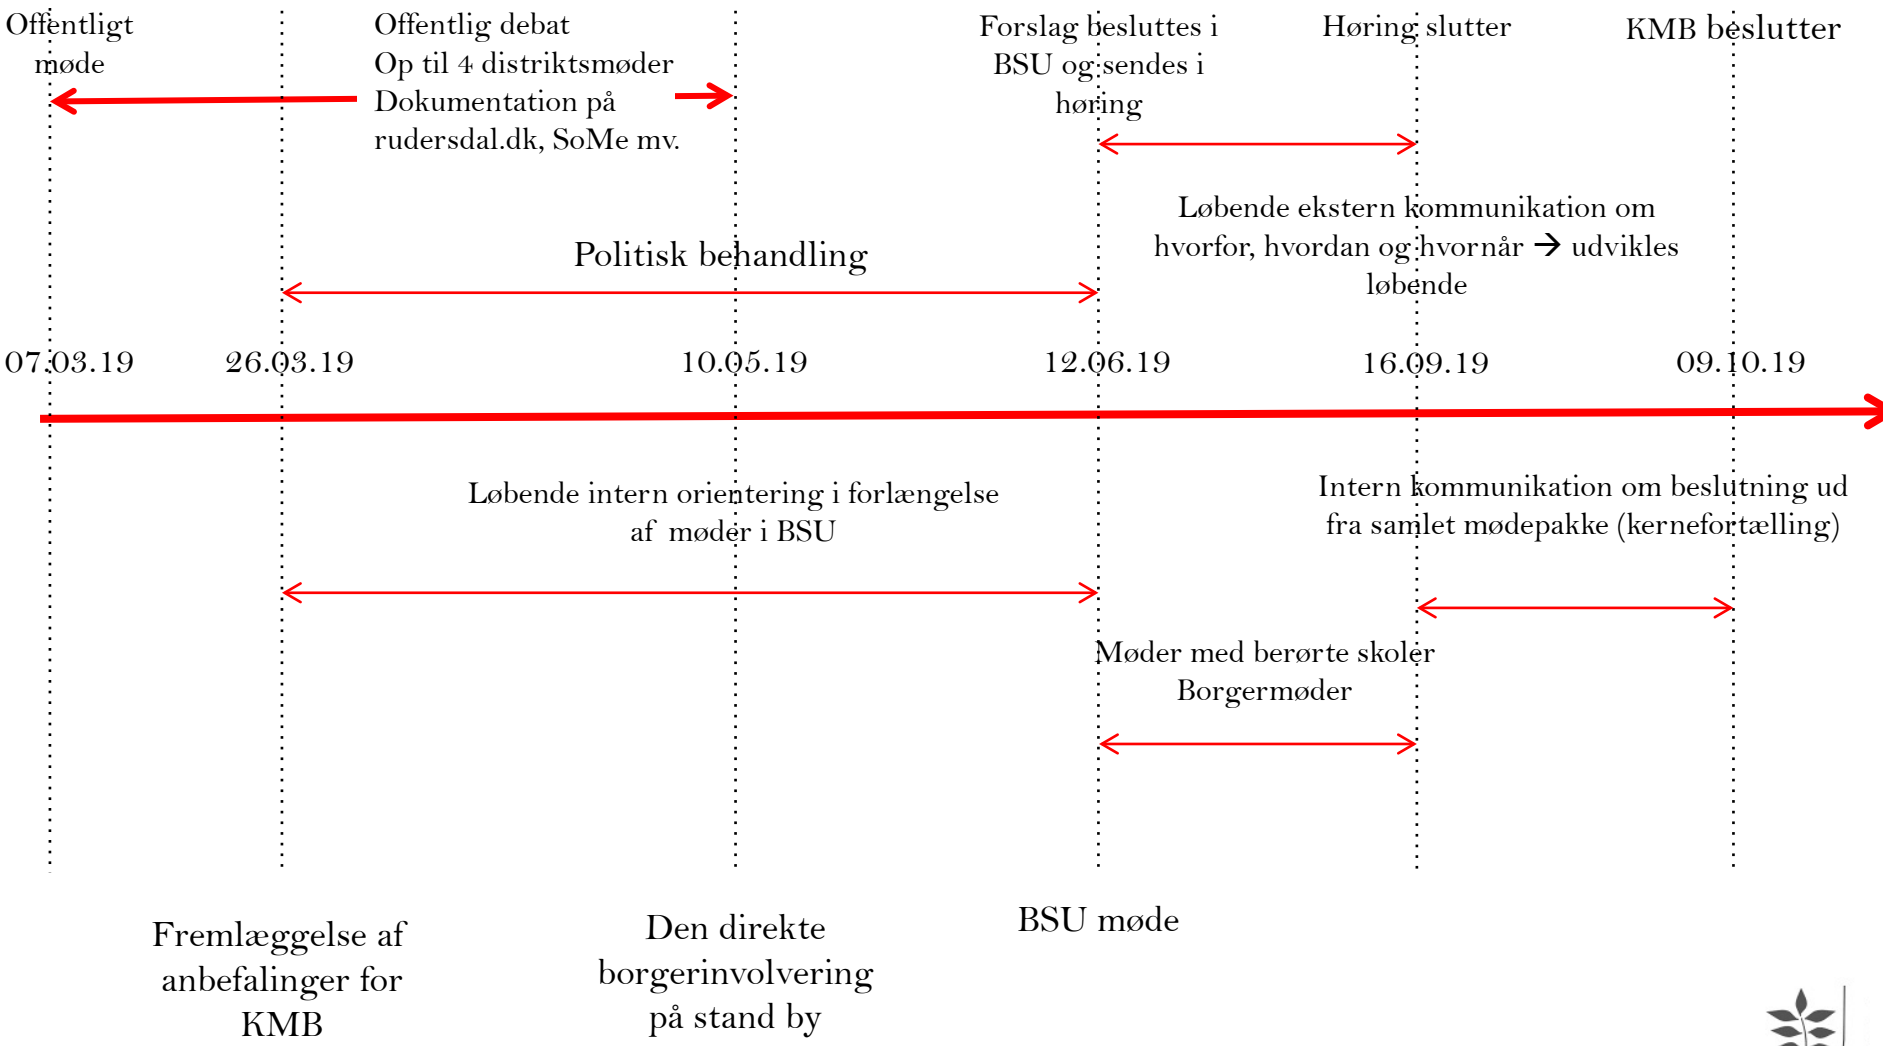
Offentligt møde

Offentlig debat
Op til 4 distriktsmøder
Dokumentation på rudersdal.dk, SoMe mv.

Forslag besluttes i BSU og sendes i høring

Høring slutter

KMB beslutter

Løbende ekstern kommunikation om hvorfor, hvordan og hvornår → udvikles løbende

Politisk behandling

07.03.19

26.03.19

10.05.19

12.06.19

16.09.19

09.10.19

Løbende intern orientering i forlængelse af møder i BSU

Intern kommunikation om beslutning ud fra samlet mødepakke (kernefortælling)

Møder med berørte skoler
Borgermøder

Fremlæggelse af anbefalinger for KMB

Den direkte borgerinvolvering på stand by

BSU møde